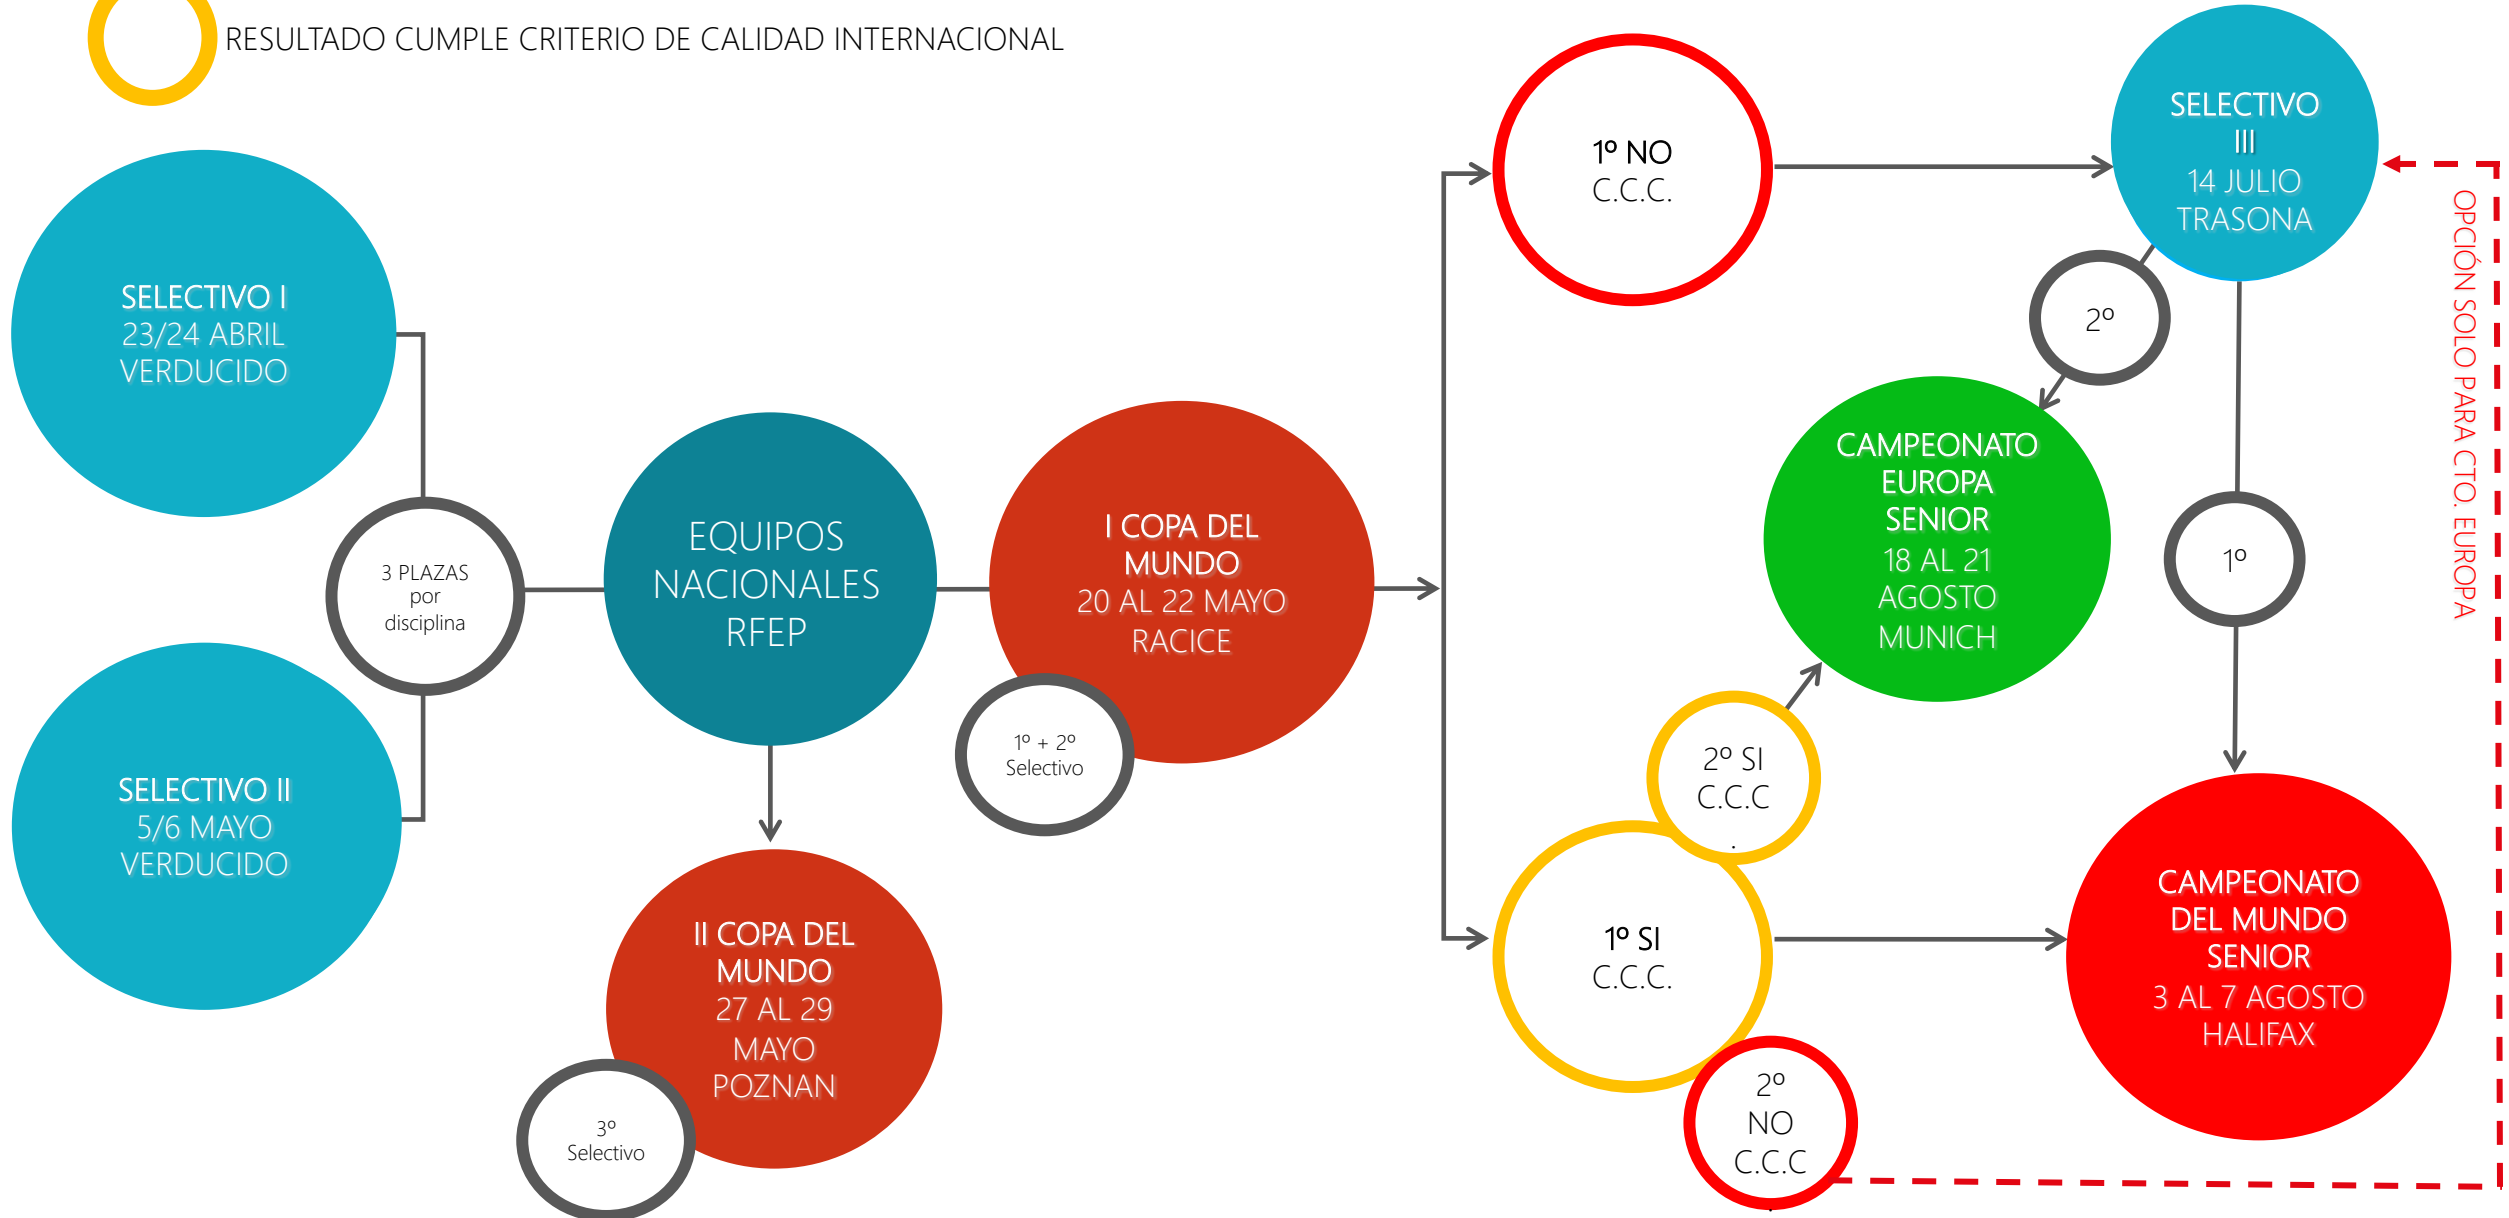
RESULTADO CUMPLE CRITERIO DE CALIDAD INTERNACIONAL

SELECTIVO I
23/24 ABRIL
VERDUCIDO

SELECTIVO II
5/6 MAYO
VERDUCIDO

3 PLAZAS
por
disciplina

EQUIPOS
NACIONALES
RFEP

I COPA DEL
MUNDO
20 AL 22 MAYO
RACICE

1º + 2º
Selectivo

II COPA DEL
MUNDO
27 AL 29
MAYO
POZNAN

3º
Selectivo

1º NO
C.C.C.

SELECTIVO
III
14 JULIO
TRASONA

2º

CAMPEONATO
EUROPA
SENIOR
18 AL 21
AGOSTO
MUNICH

1º

OPCIÓN SOLO PARA CTO. EUROPA

2º SI
C.C.C
.

1º SI
C.C.C.

CAMPEONATO
DEL MUNDO
SENIOR
3 AL 7 AGOSTO
HALIFAX

2º
NO
C.C.C